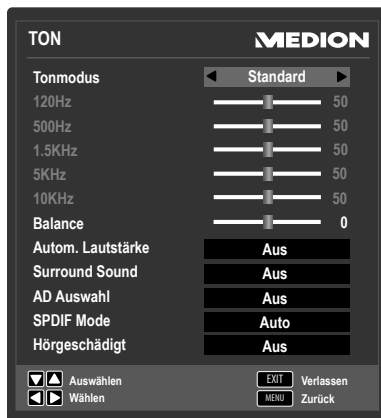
TON
MEDION

Tonmodus Standard
120Hz 50
500Hz 50
1.5KHz 50
5KHz 50
10KHz 50
Balance 0
Autom. Lautstärke Aus
Surround Sound Aus
AD Auswahl Aus
SPDIF Mode Auto
Hörgeschädigt Aus

Auswählen
Wählen
EXIT Verlassen
MENU Zurück